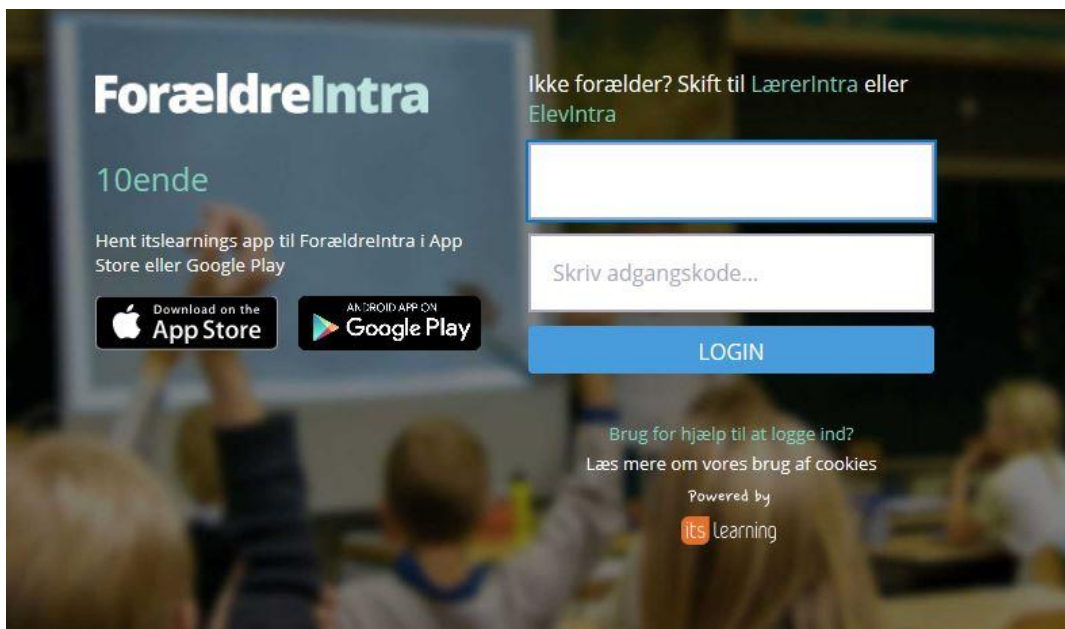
ForældreIntra

10ende

Hent itslearnings app til ForældreIntra i App Store eller Google Play

Download on the App Store

ANDROID APP ON Google Play

Ikke forælder? Skift til LærerIntra eller ElevIntra

Skriv adgangskode...

LOGIN

Brug for hjælp til at logge ind?

Læs mere om vores brug af cookies

Powered by

its learning